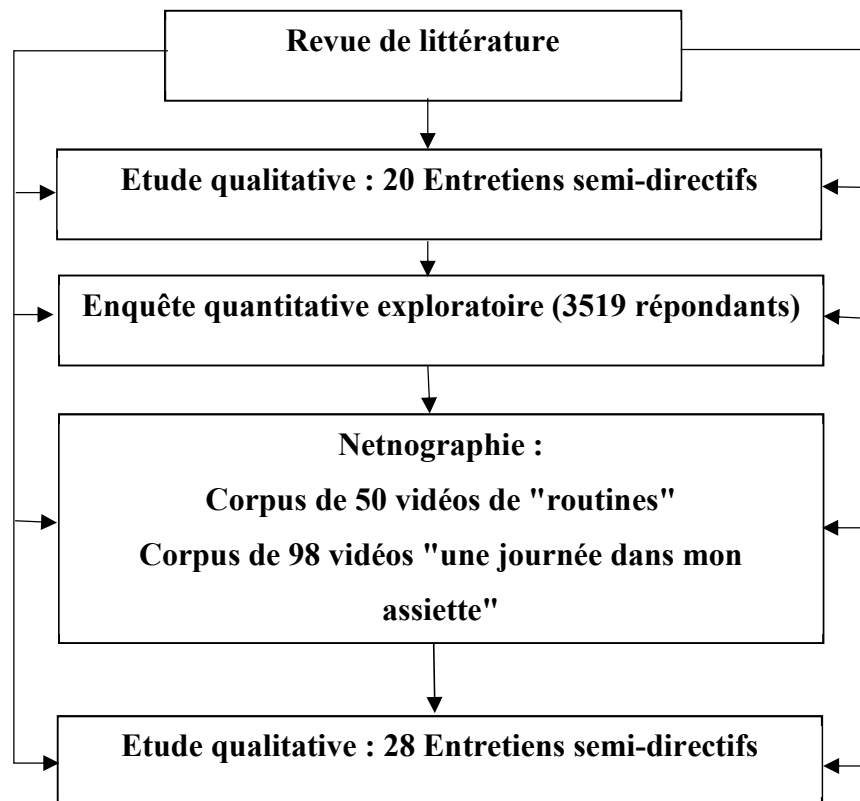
Revue de littérature

Etude qualitative : 20 Entretiens semi-directifs

Enquête quantitative exploratoire (3519 répondants)

Netnographie :
Corpus de 50 vidéos de "routines"
Corpus de 98 vidéos "une journée dans mon assiette"

Etude qualitative : 28 Entretiens semi-directifs